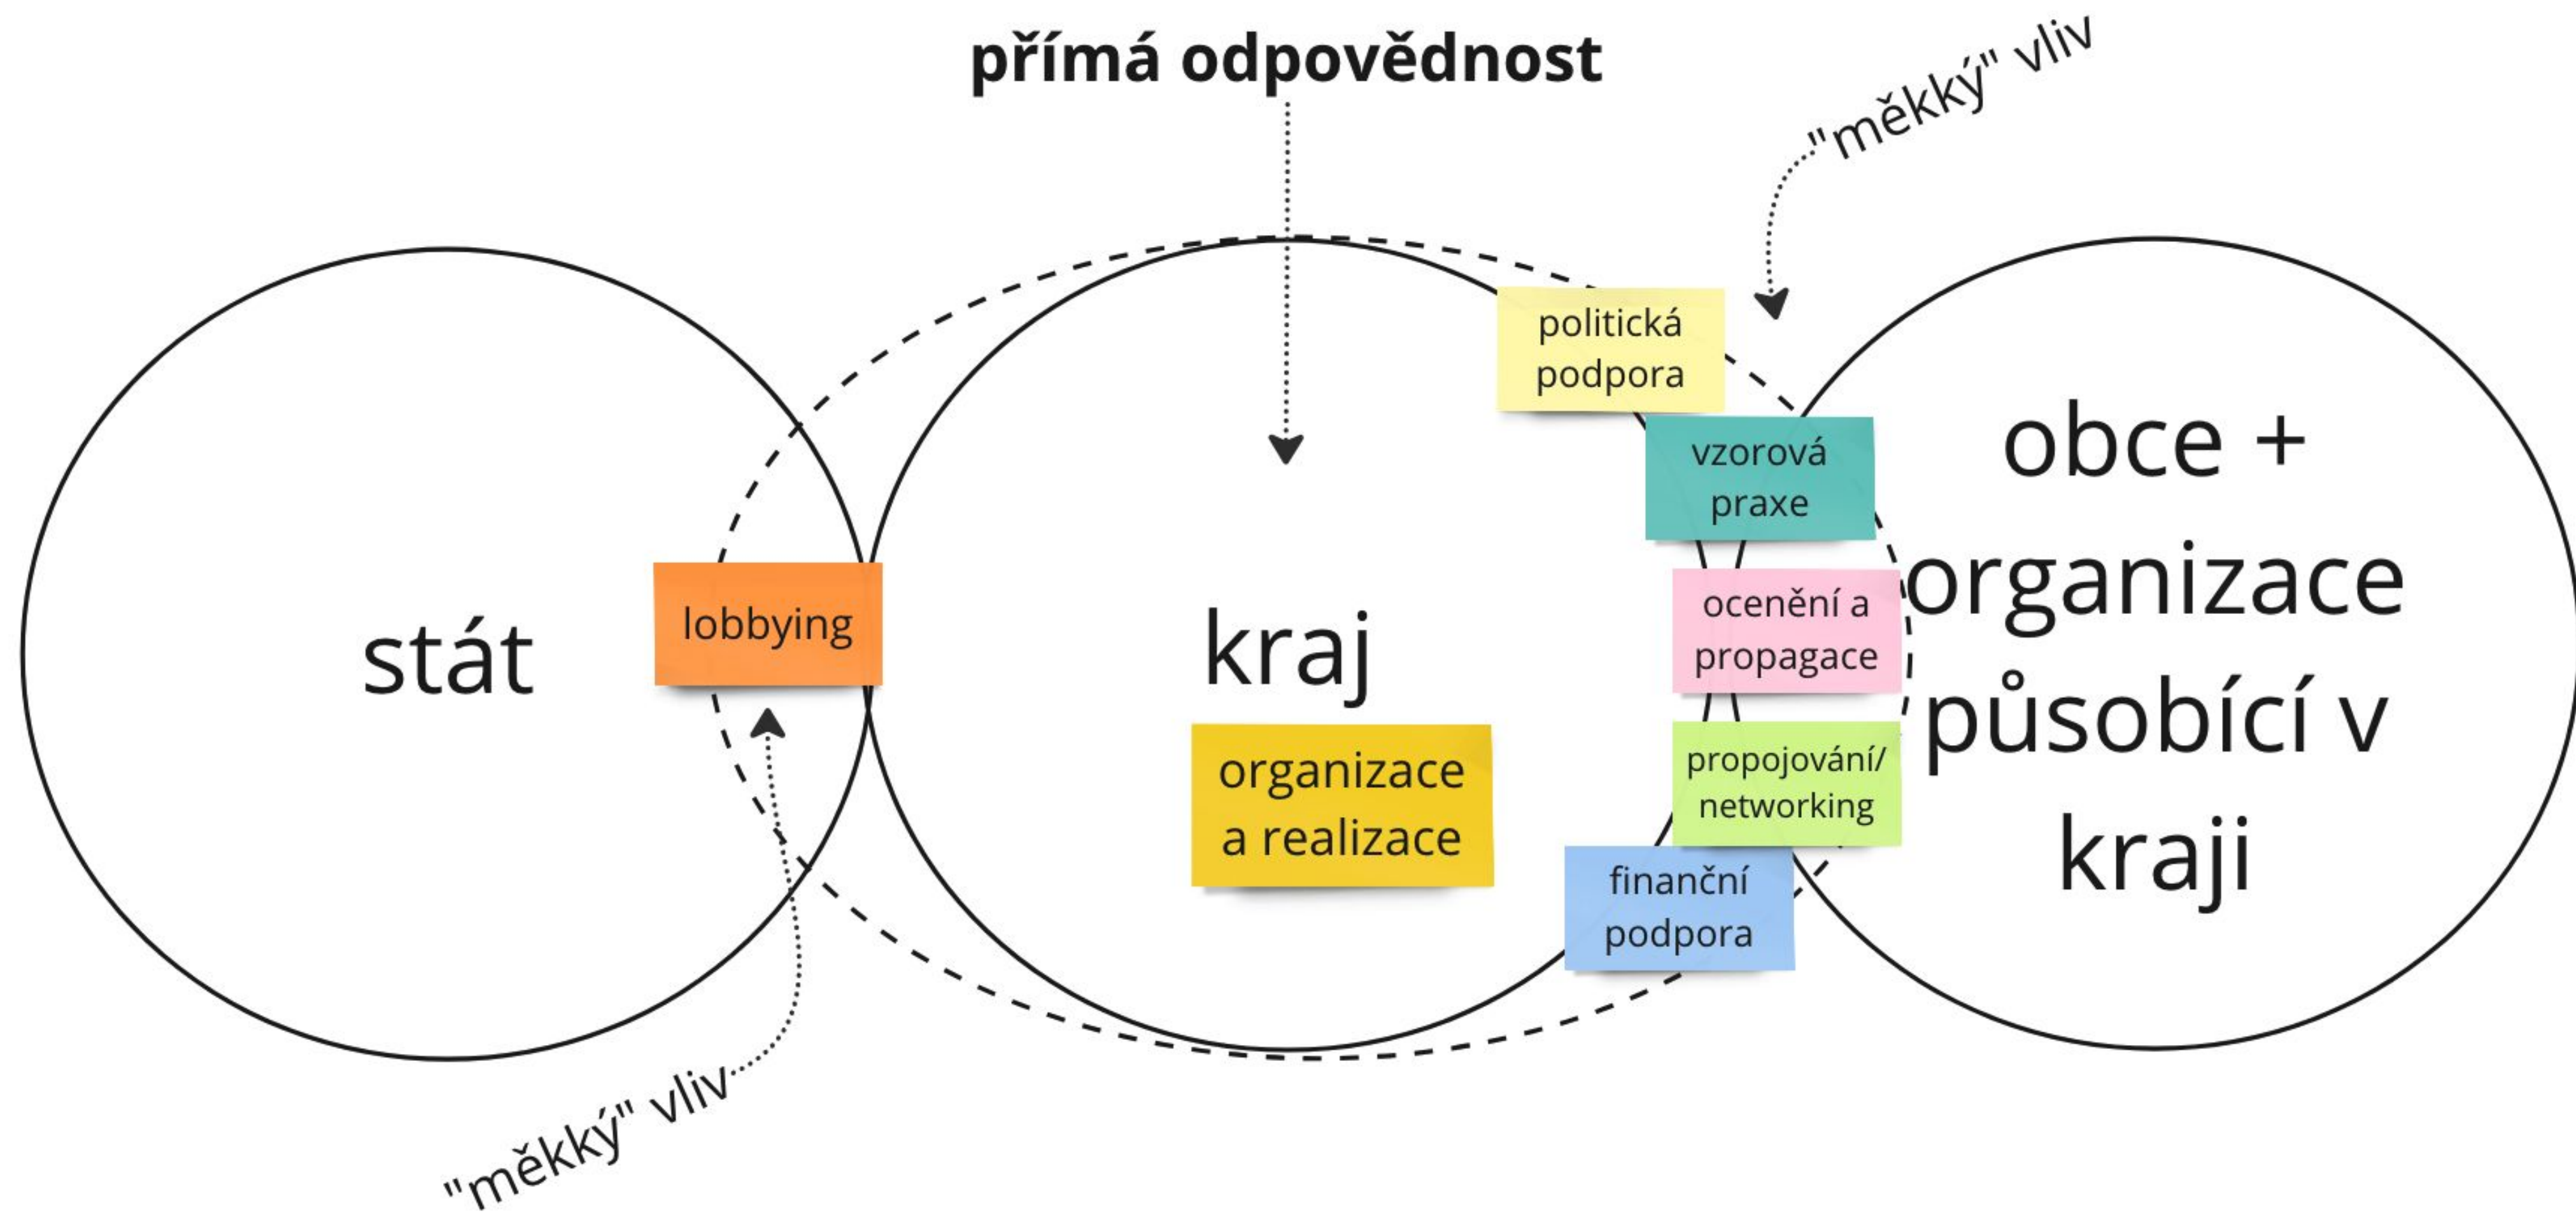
přímá odpovědnost

"měkký" vliv

stát

lobbying

kraj

organizace a realizace

politická podpora

vzorová praxe

ocenění a propagace

propojování/ networking

finanční podpora

obce + organizace působící v kraji

"měkký" vliv